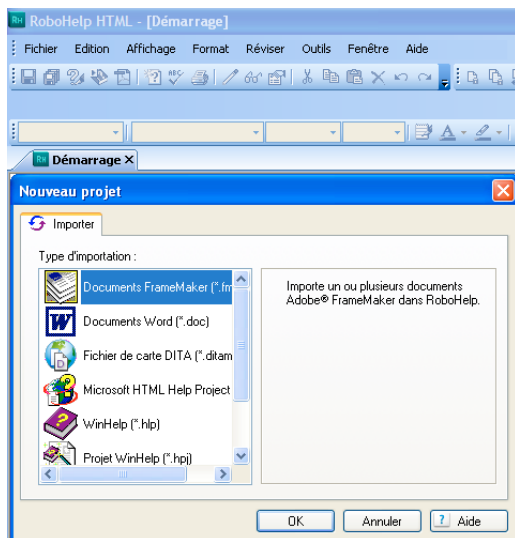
RoboHelp HTML - [Démarrage]

Fichier Edition Affichage Format Réviser Outils Fenêtre Aide

Démarrage ×

Nouveau projet

Importer

Type d'importation :

Documents FrameMaker (*.fm

Documents Word (*.doc)

Fichier de carte DITA (*.ditam

Microsoft HTML Help Project

WinHelp (*.hlp)

Projet WinHelp (*.hpj)

Importe un ou plusieurs documents Adobe® FrameMaker dans RoboHelp.

OK Annuler Aide